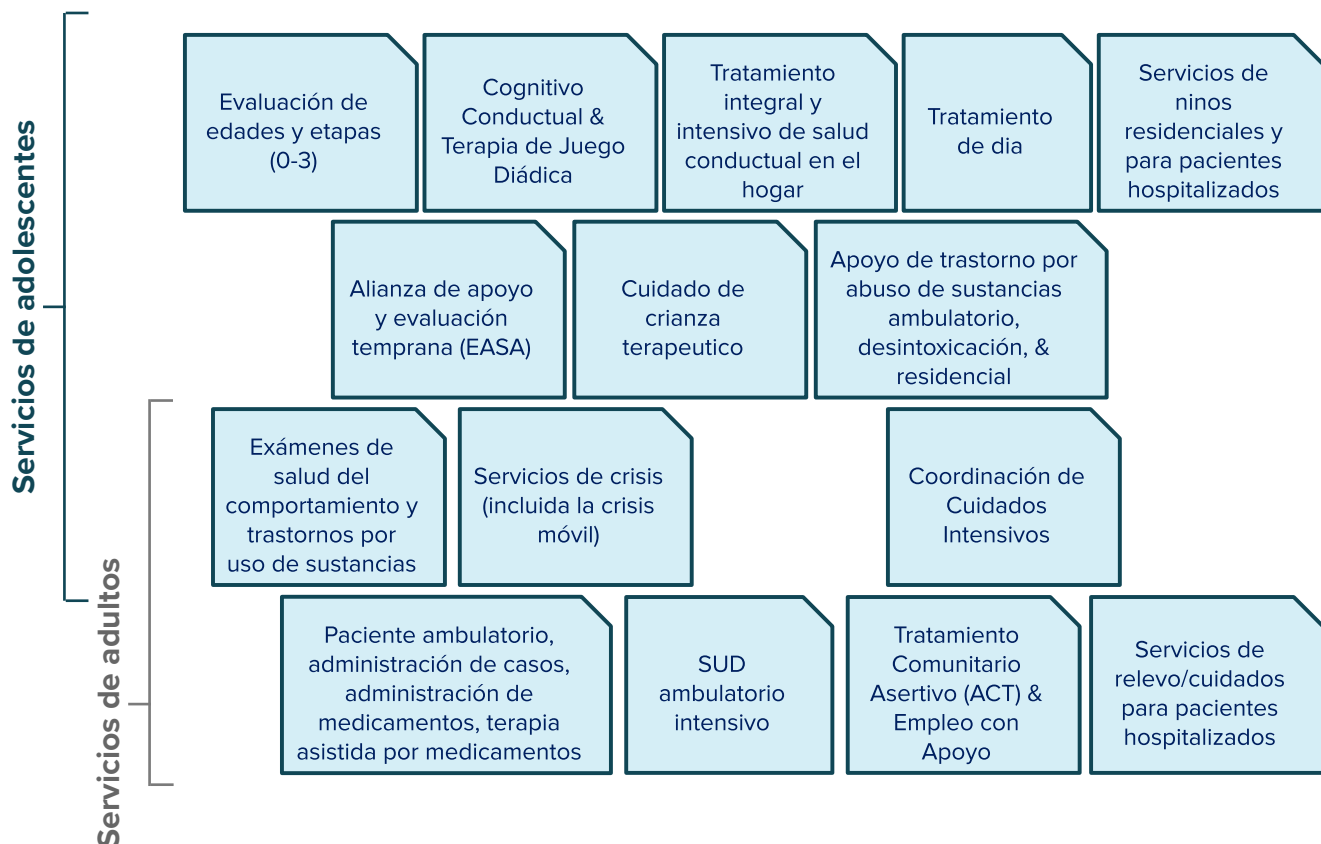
Servicios de adolescentes

Servicios de adultos

Evaluación de edades y etapas (0-3)

Cognitivo Conductual & Terapia de Juego Diádica

Tratamiento integral y intensivo de salud conductual en el hogar

Tratamiento de dia

Servicios de ninos residenciales y para pacientes hospitalizados

Alianza de apoyo y evaluación temprana (EASA)

Cuidado de crianza terapeutico

Apoyo de trastorno por abuso de sustancias ambulatorio, desintoxicación, & residencial

Exámenes de salud del comportamiento y trastornos por uso de sustancias

Servicios de crisis (incluida la crisis móvil)

Coordinación de Cuidados Intensivos

Paciente ambulatorio, administración de casos, administración de medicamentos, terapia asistida por medicamentos

SUD ambulatorio intensivo

Tratamiento Comunitario Asertivo (ACT) & Empleo con Apoyo

Servicios de relevo/cuidados para pacientes hospitalizados